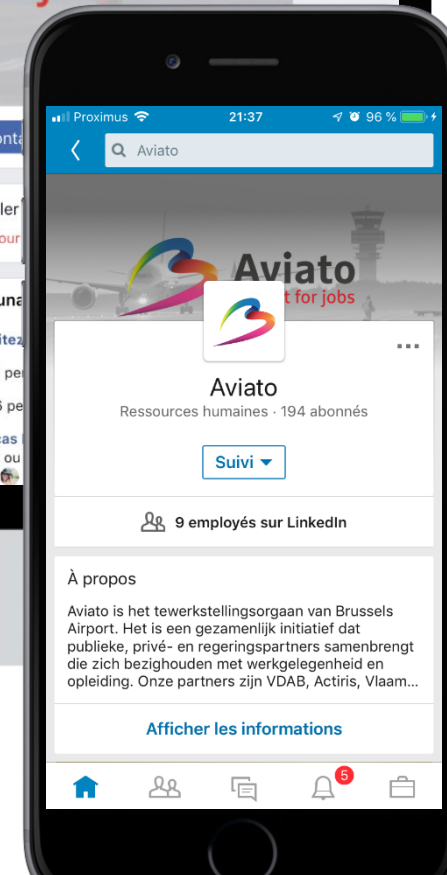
ontá
ler
our
una
itez
pe
pe
as
ou

Proximus 21:37 96 %

Aviato

Aviato
t for jobs

...

Aviato
Ressources humaines · 194 abonnés

Suivi

9 employés sur LinkedIn

À propos

Aviato is het tewerkstellingsorgaan van Brussels Airport. Het is een gezamenlijk initiatief dat publieke, privé- en regeringspartners samenbrengt die zich bezighouden met werkgelegenheid en opleiding. Onze partners zijn VDAB, Actiris, Vlaam...

Afficher les informations

5